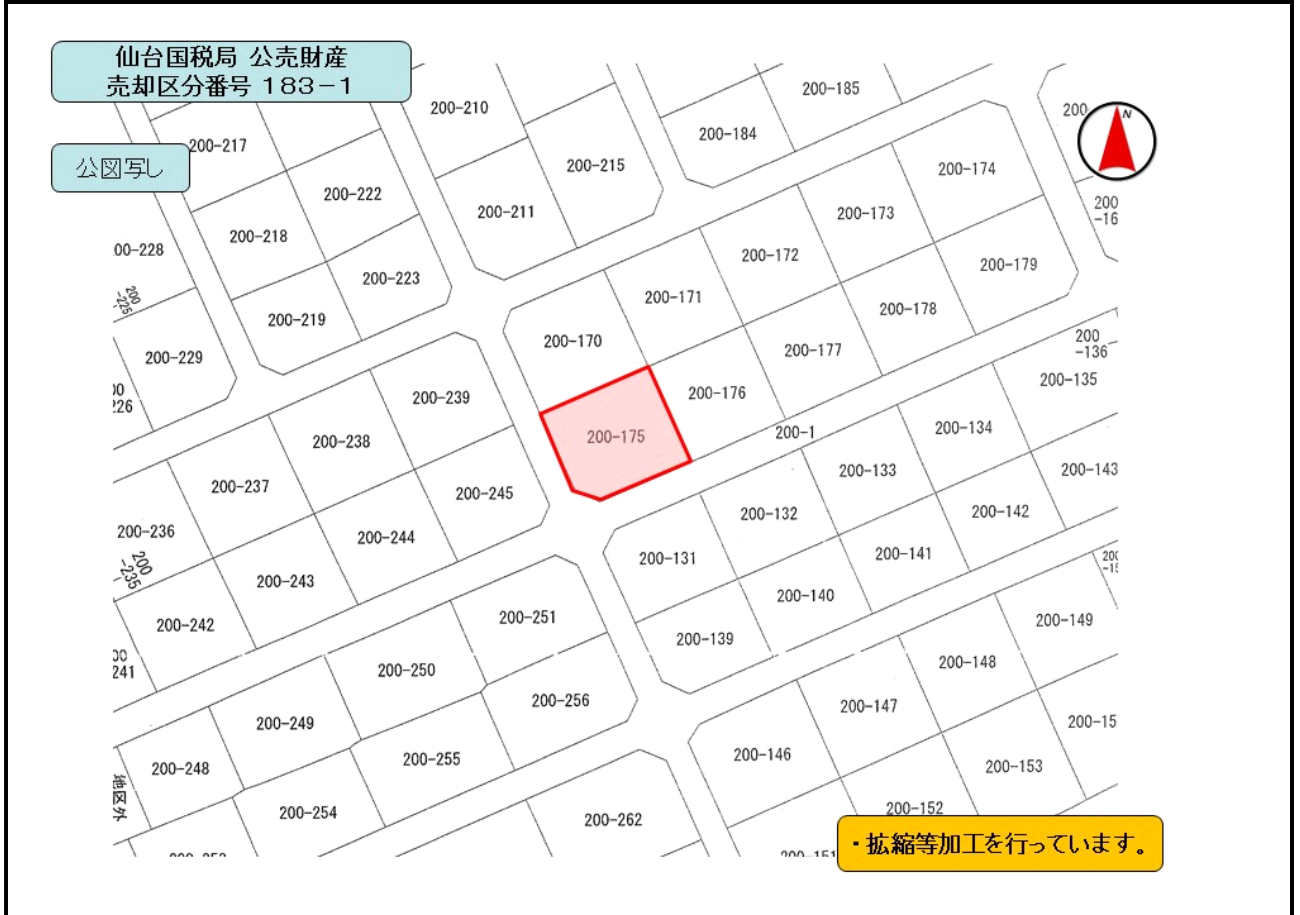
仙台国税局 公売財産
売却区分番号 183−1

公図写し

N

200-210
200-185
200-184
200-217
200-215
200-174
200-222
200-211
200-173
200-218
200-172
200-179
00-228
200-223
200-171
200-225
200-219
200-178
200-170
200-177
200-229
200-136
200-135
00
226
200-239
200-176
200-175
200-1
200-134
200-238
200-133
200-143
200-237
200-245
200-132
200-142
200-236
200-244
200-141
200-235
200-131
200-243
200-140
200-251
200-149
200-242
200-139
200-148
00
241
200-250
200-256
200-147
200-249
200-15
200-146
200-255
200-153
200-248
200-152
地図外
200-254
200-262

・拡縮等加工を行っています。